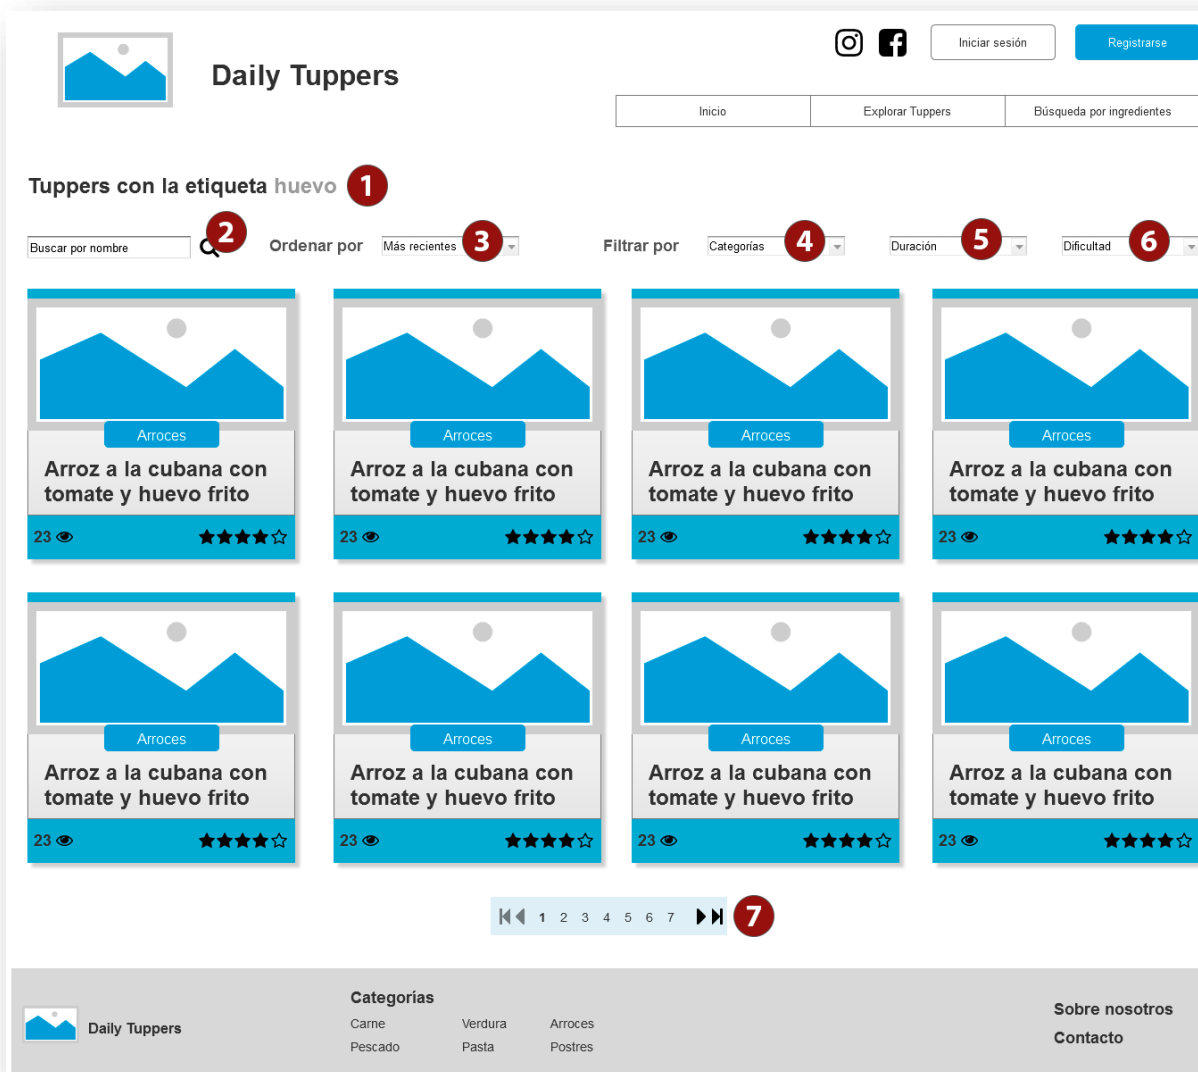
Daily Tuppers

Iniciar sesión
Registrarse

Inicio | Explorar Tuppers | Búsqueda por ingredientes

Tuppers con la etiqueta huevo 1

Buscar por nombre 2 Ordenar por Más recientes 3 Filtrar por Categorías 4 Duración 5 Dificultad 6

Arroces
Arroz a la cubana con tomate y huevo frito
23 ★★★★☆

Arroces
Arroz a la cubana con tomate y huevo frito
23 ★★★★☆

Arroces
Arroz a la cubana con tomate y huevo frito
23 ★★★★☆

Arroces
Arroz a la cubana con tomate y huevo frito
23 ★★★★☆

Arroces
Arroz a la cubana con tomate y huevo frito
23 ★★★★☆

Arroces
Arroz a la cubana con tomate y huevo frito
23 ★★★★☆

Arroces
Arroz a la cubana con tomate y huevo frito
23 ★★★★☆

Arroces
Arroz a la cubana con tomate y huevo frito
23 ★★★★☆

1 2 3 4 5 6 7 7

Daily Tuppers

Categorías
Carne Verdura Arroces
Pescado Pasta Postres

Sobre nosotros
Contacto